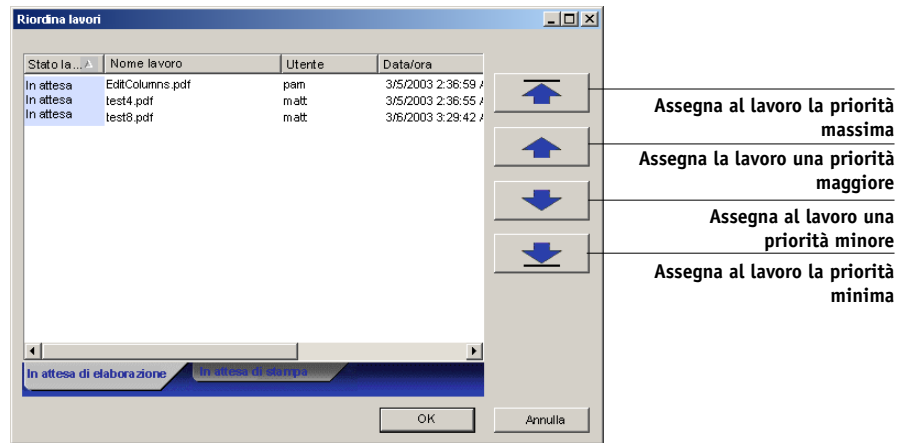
Riordina lavori

| Stato la... | Nome lavoro | Utente | Data/ora |
|---|---|---|---|
| In attesa | EditColumns.pdf | pam | 3/5/2003 2:36:59 A |
| In attesa | test4.pdf | matt | 3/5/2003 2:36:55 A |
| In attesa | test8.pdf | matt | 3/6/2003 3:29:42 A |

In attesa di elaborazione
In attesa di stampa

OK
Annulla

Assegna al lavoro la priorità massima

Assegna la lavoro una priorità maggiore

Assegna al lavoro una priorità minore

Assegna al lavoro la priorità minima